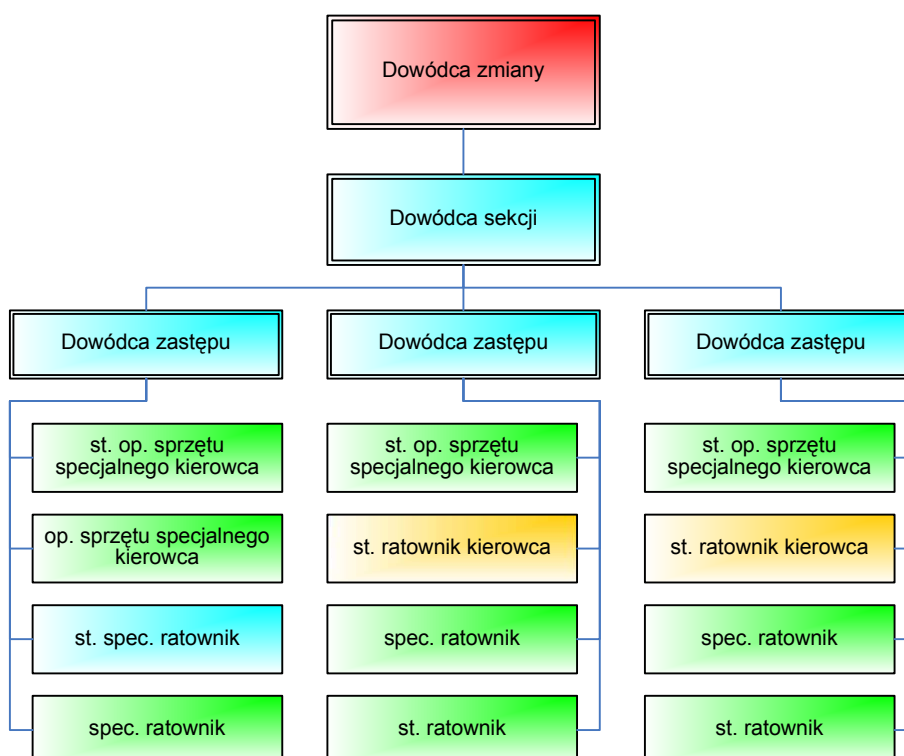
Dowódca zmiany

Dowódca sekcji

Dowódca zastępu

st. op. sprzętu specjalnego kierowca

op. sprzętu specjalnego kierowca

st. spec. ratownik

spec. ratownik

Dowódca zastępu

st. op. sprzętu specjalnego kierowca

st. ratownik kierowca

spec. ratownik

st. ratownik

Dowódca zastępu

st. op. sprzętu specjalnego kierowca

st. ratownik kierowca

spec. ratownik

st. ratownik